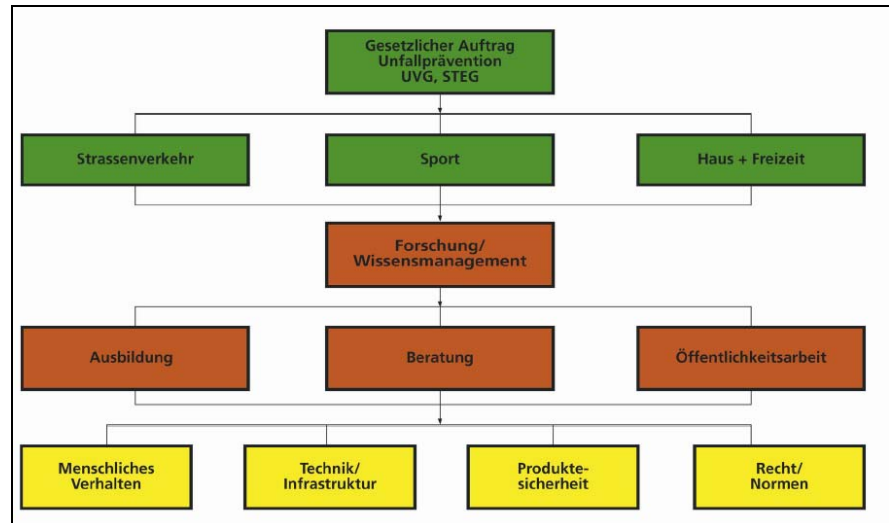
Gesetzlicher Auftrag
Unfallprävention
UVG, STEG

Strassenverkehr

Sport

Haus + Freizeit

Forschung/
Wissensmanagement

Ausbildung

Beratung

Öffentlichkeitsarbeit

Menschliches
Verhalten

Technik/
Infrastruktur

Produktesicherheit

Recht/
Normen